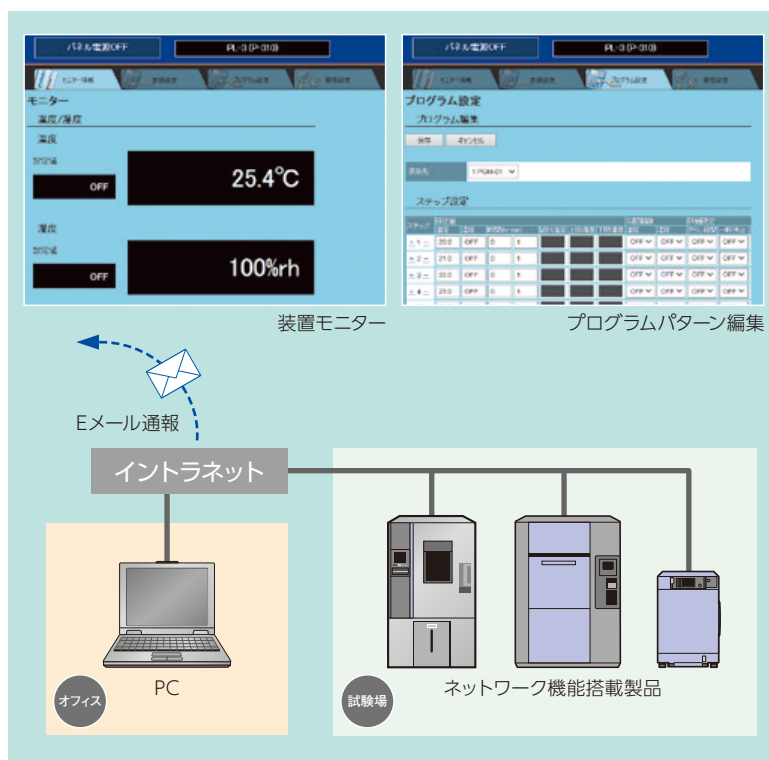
パネル電源OFF

PL-3 (P-010)

モニター

温度/湿度

温度

設定値

OFF

25.4℃

湿度

設定値

OFF

100%rh

装置モニター

パネル電源OFF

PL-3 (P-010)

プログラム設定

プログラム編集

保存

キャンセル

1:PGM-01

ステップ設定

| | | | | | | | | | | | | |
|---|---|---|---|---|---|---|---|---|---|---|---|---|
| 1 | 20.0 | OFF | 0 | 1 | | | | OFF | OFF | OFF | OFF | OFF |
| 2 | 21.0 | OFF | 0 | 1 | | | | OFF | OFF | OFF | OFF | OFF |
| 3 | 23.0 | OFF | 0 | 1 | | | | OFF | OFF | OFF | OFF | OFF |
| 4 | 23.0 | OFF | 0 | 1 | | | | OFF | OFF | OFF | OFF | OFF |

プログラムパターン編集

Eメール通報

イントラネット

PC

オフィス

試験場

ネットワーク機能搭載製品